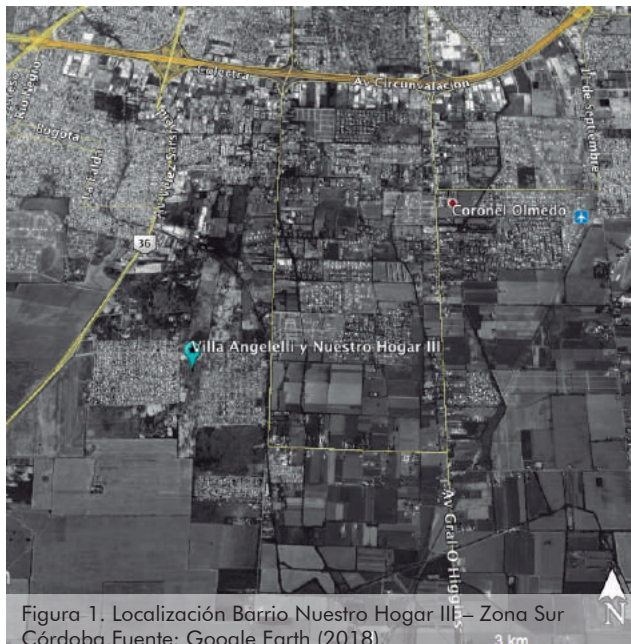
Río Negro
Bogotá
La Cañada
Colectora
Av. Circunvalación
11 de Septiembre
Coronel Olmedo
36
Villa Angelelli y Nuestro Hogar III
Av. Gral O'Higgins
N
3 km
Figura 1. Localización Barrio Nuestro Hogar III – Zona Sur Córdoba Fuente: Google Earth (2018)